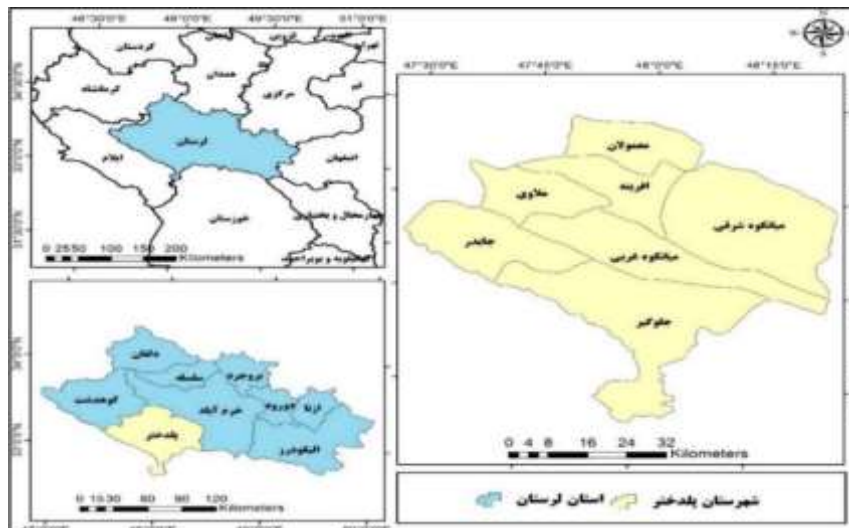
48°30'0"E 49°0'0"E 49°30'0"E 51°0'0"E

کردستان
کرمانشاه
همدان
مرکزی
قم
لرستان
ایلام
اصفهان
خوزستان
چهارمحال و بختیاری
کهگیلویه و بویراحمد

0 25 50 100 150 200
Kilometers

دلفان
سلسله
بروجرد
کوهدشت
خرم آباد
دورود
ازنا
پلدختر
الیگودرز

0 15 30 60 90 120
Kilometers

47°30'0"E 47°45'0"E 48°0'0"E 48°15'0"E

معمولان
افرینه
ملاوی
میانکوه شرقی
جایدر
میانکوه غربی
جلوگیر

0 4 8 16 24 32
Kilometers

شهرستان پلدختر
استان لرستان